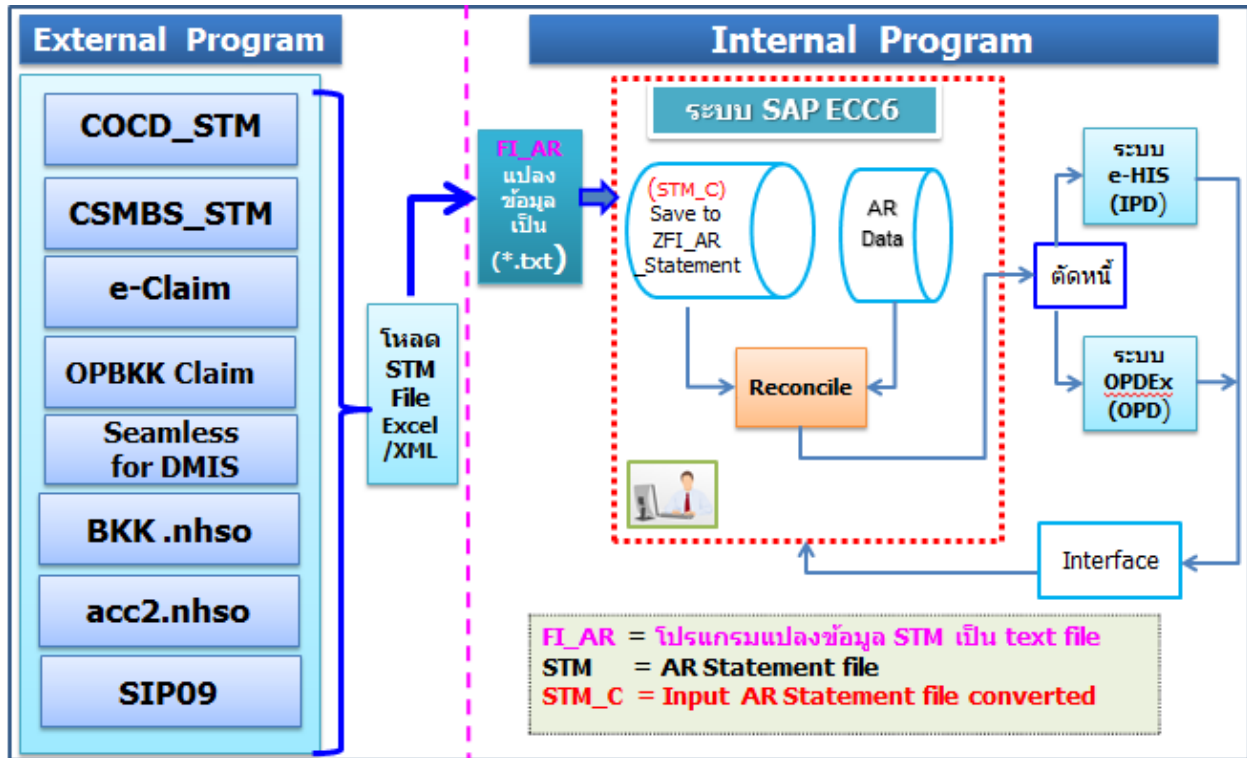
External Program

COCD_STM

CSMBS_STM

e-Claim

OPBKK Claim

Seamless for DMIS

BKK .nhso

acc2.nhso

SIP09

โหลด STM File Excel /XML

Internal Program

FI_AR แปลงข้อมูลเป็น (*.txt)

ระบบ SAP ECC6

(STM_C) Save to ZFI_AR _Statement

AR Data

Reconcile

ระบบ e-HIS (IPD)

ตัดหนี้

ระบบ OPDEx (OPD)

Interface

FI_AR = โปรแกรมแปลงข้อมูล STM เป็น text file
STM = AR Statement file
STM_C = Input AR Statement file converted